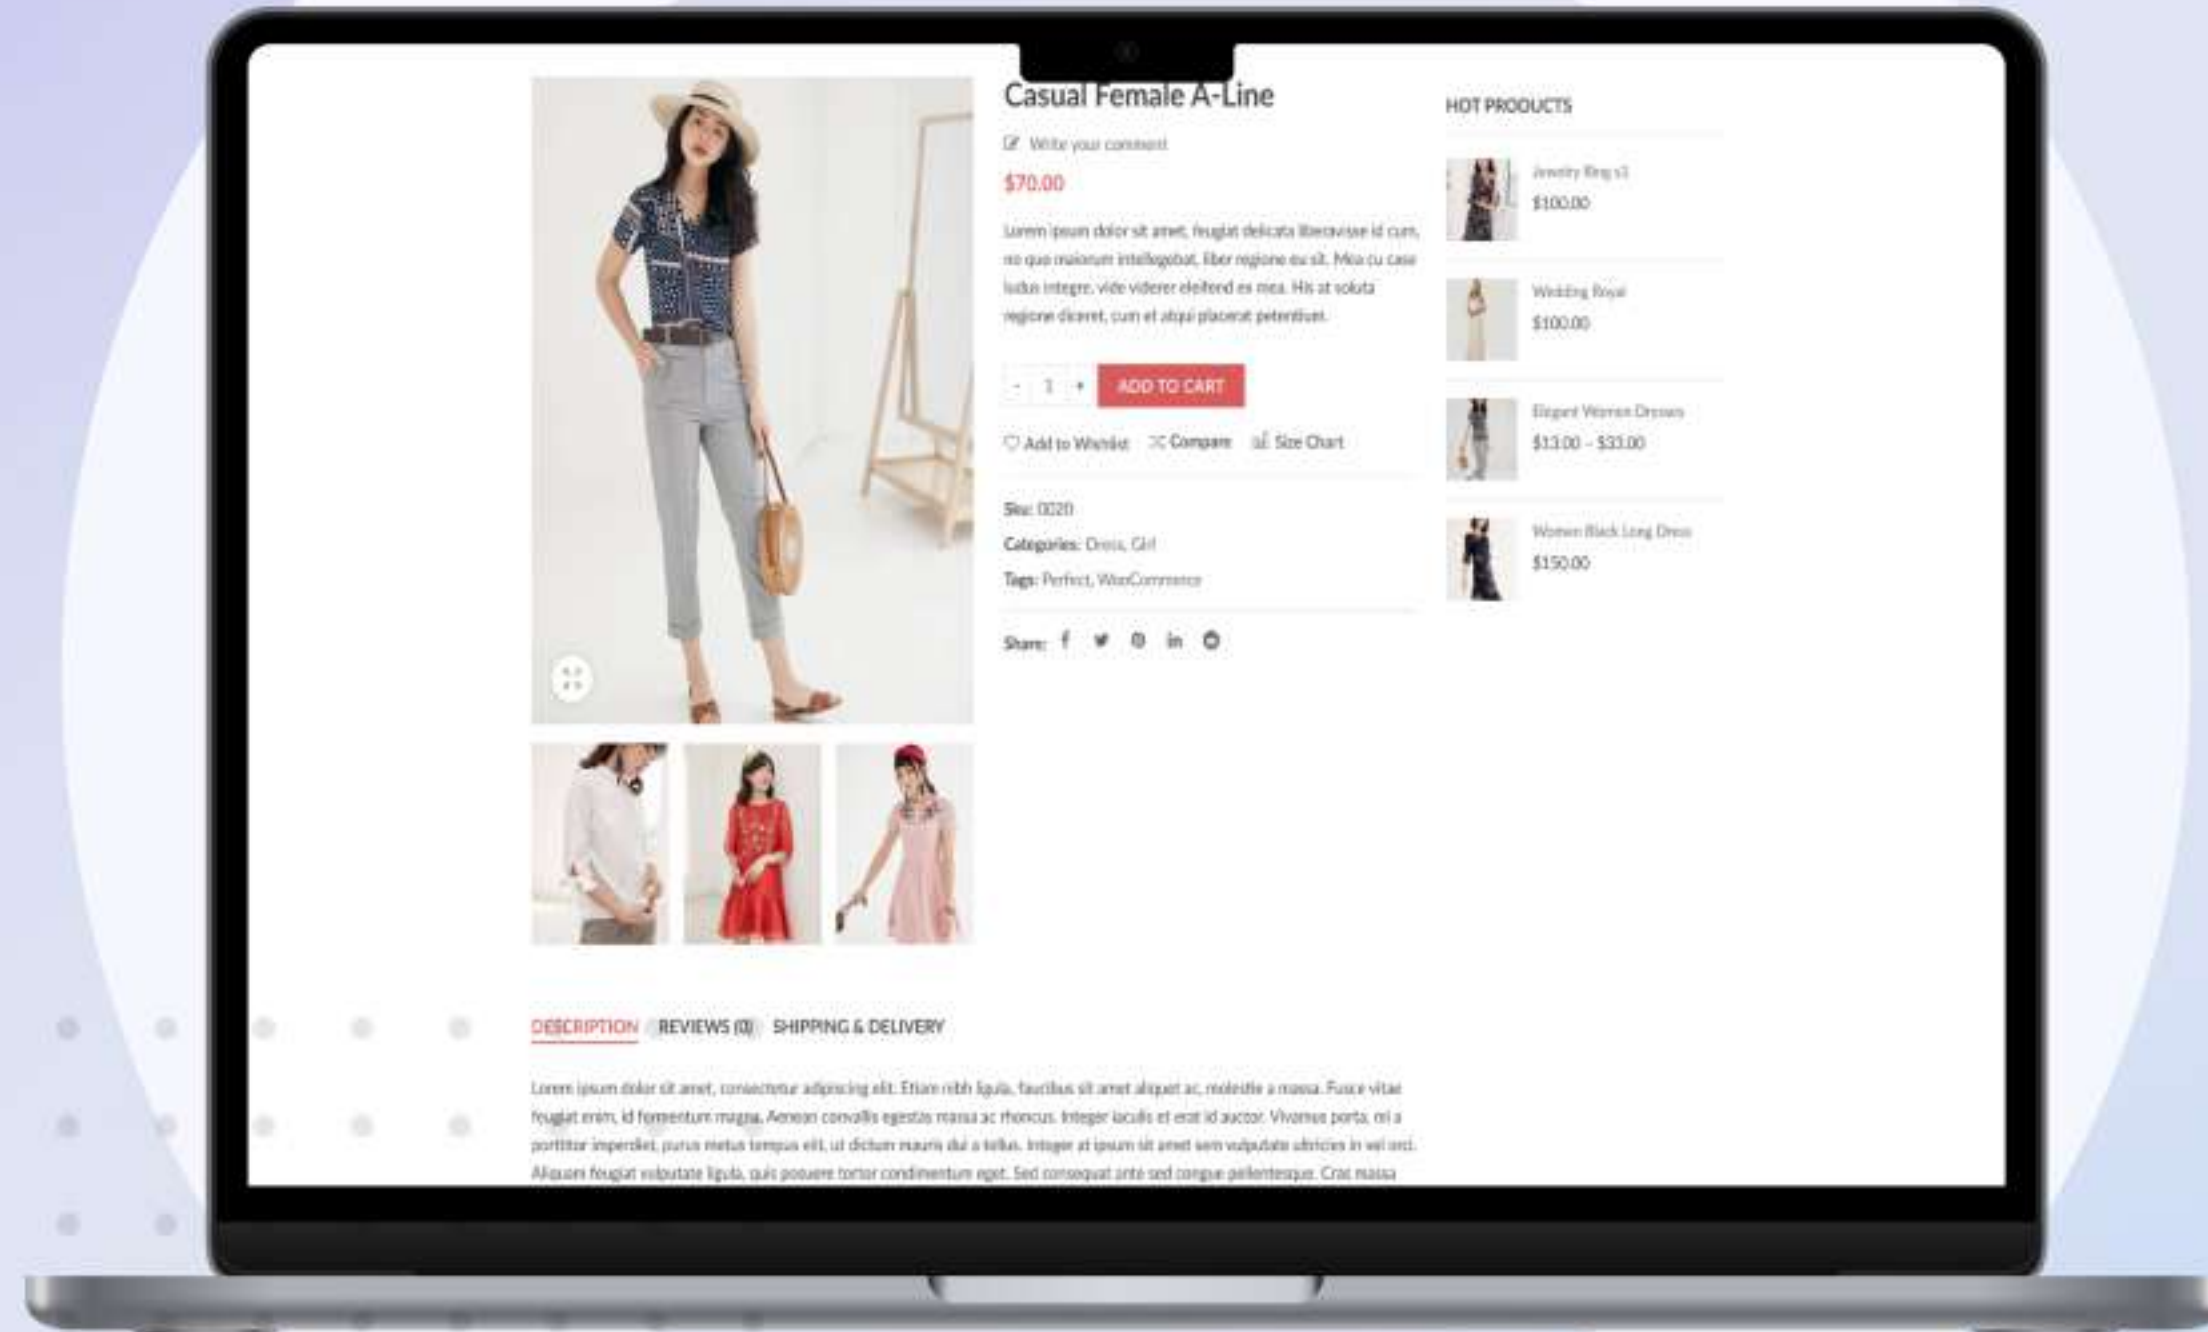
Casual Female A-Line

Write your comment

$70.00

Lorem ipsum dolor sit amet, feugiat delicata liberavisse id cum, no quo maiorum intellegebat, liber regione eu sit. Mea cu case ludus integre, vide viderer eleifend ex mea. His at soluta regione diceret, cum et atqui placerat petentium.

- 1 + ADD TO CART

Add to Wishlist Compare Size Chart

Sku: 0020

Categories: Dress, Girl

Tags: Perfect, WooCommerce

Share:

HOT PRODUCTS

Jewelry Ring s1
$100.00

Wedding Royal
$100.00

Elegant Women Dresses
$13.00 – $33.00

Women Black Long Dress
$150.00

DESCRIPTION REVIEWS (0) SHIPPING & DELIVERY

Lorem ipsum dolor sit amet, consectetur adipiscing elit. Etiam nibh ligula, faucibus sit amet aliquet ac, molestie a massa. Fusce vitae feugiat enim, id fermentum magna. Aenean convallis egestas massa ac rhoncus. Integer iaculis et erat id auctor. Vivamus porta, mi a porttitor imperdiet, purus metus tempus elit, ut dictum mauris dui a tellus. Integer at ipsum sit amet sem vulputate ultricies in vel orci. Aliquam feugiat vulputate ligula, quis posuere tortor condimentum eget. Sed consequat ante sed congue pellentesque. Cras massa